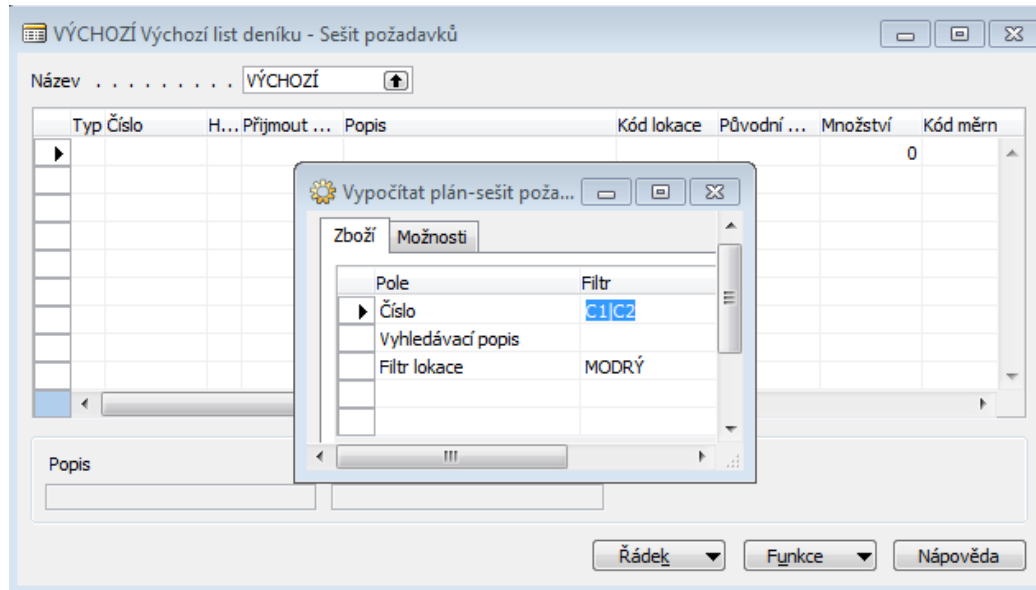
VÝCHOZÍ Výchozí list deníku - Sešit požadavků

Název . . . . . . . . . . VÝCHOZÍ

| Typ | Číslo | H... | Přijmout ... | Popis | Kód lokace | Původní ... | Množství | Kód měrn |
|---|---|---|---|---|---|---|---|---|
| | | | | | | | 0 | |

Vypočítat plán-sešit poža...

Zboží | Možnosti

| Pole | Filtr |
|---|---|
| Číslo | C1\|C2 |
| Vyhledávací popis | |
| Filtr lokace | MODRÝ |

Popis

Řádek | Funkce | Nápověda